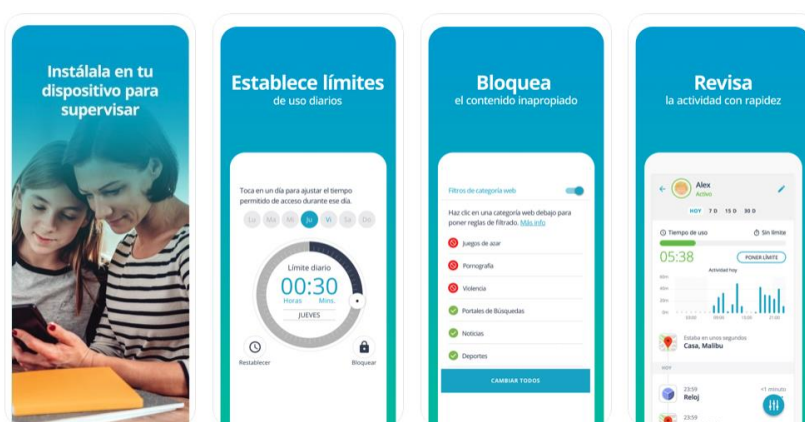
Instálala en tu dispositivo para supervisar

Establece límites
de uso diarios

Toca en un día para ajustar el tiempo permitido de acceso durante ese día.

Lu Ma Mi Ju Vi Sa Do

Límite diario
00:30
Horas Mins.
JUEVES

Restablecer
Bloquear

Bloquea
el contenido inapropiado

Filtros de categoría web

Haz clic en una categoría web debajo para poner reglas de filtrado. Más info

Juegos de azar
Pornografía
Violencia
Portales de Búsquedas
Noticias
Deportes

CAMBIAR TODOS

Revisa
la actividad con rapidez

Alex
Activo

HOY 7 D 15 D 30 D

Tiempo de uso
Sin límite
05:38
PONER LÍMITE
Actividad hoy

Estaba en unos segundos
Casa, Malibu

23:59
Reloj
<1 minuto

23:59